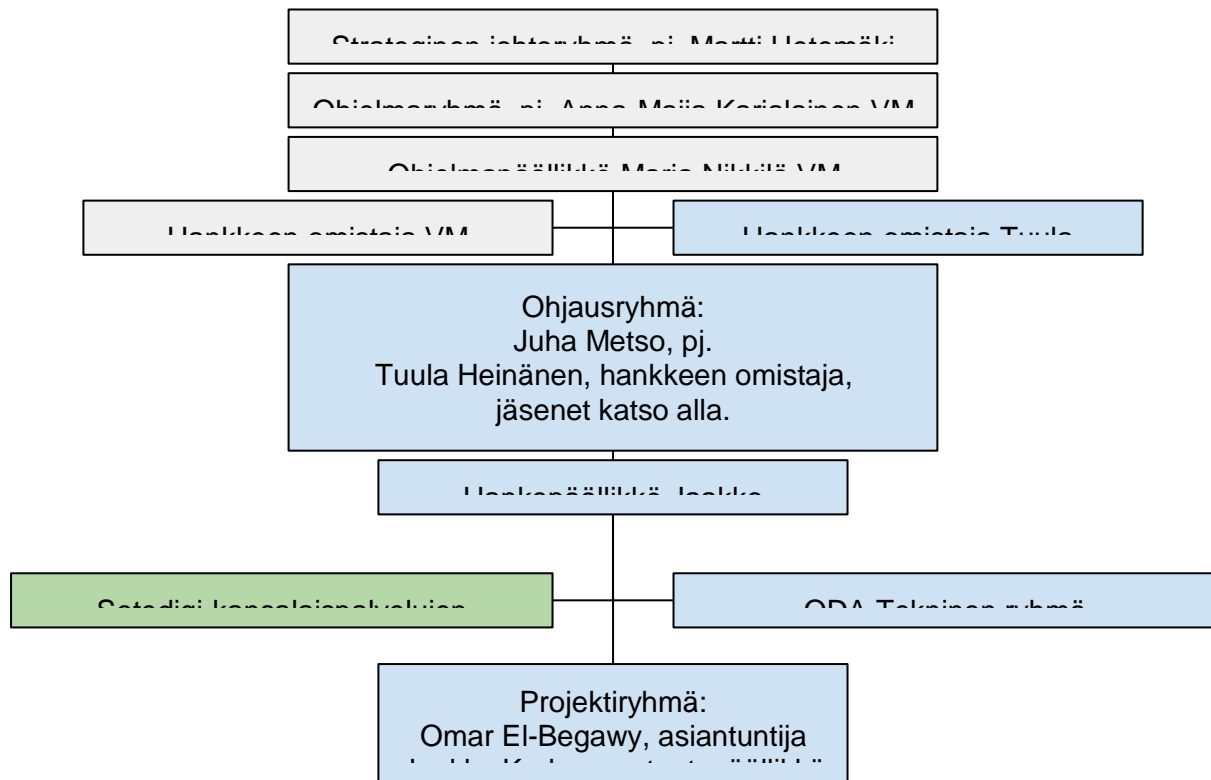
Strateginen johtoryhmä, pj. Martti Hetemäki

Ohjelmaryhmä, pj. Anna-Maija Karjalainen VM

Ohjelmapäällikkö Marja Nikkilä VM

Hankkeen omistaja VM

Hankkeen omistaja Tuula

Ohjausryhmä:
Juha Metso, pj.
Tuula Heinänen, hankkeen omistaja,
jäsenet katso alla.

Hankepäällikkö Jaakko

Sotedigi kansalaispalvelujen

ODA Tekninen ryhmä

Projektiryhmä:
Omar El-Begawy, asiantuntija
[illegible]